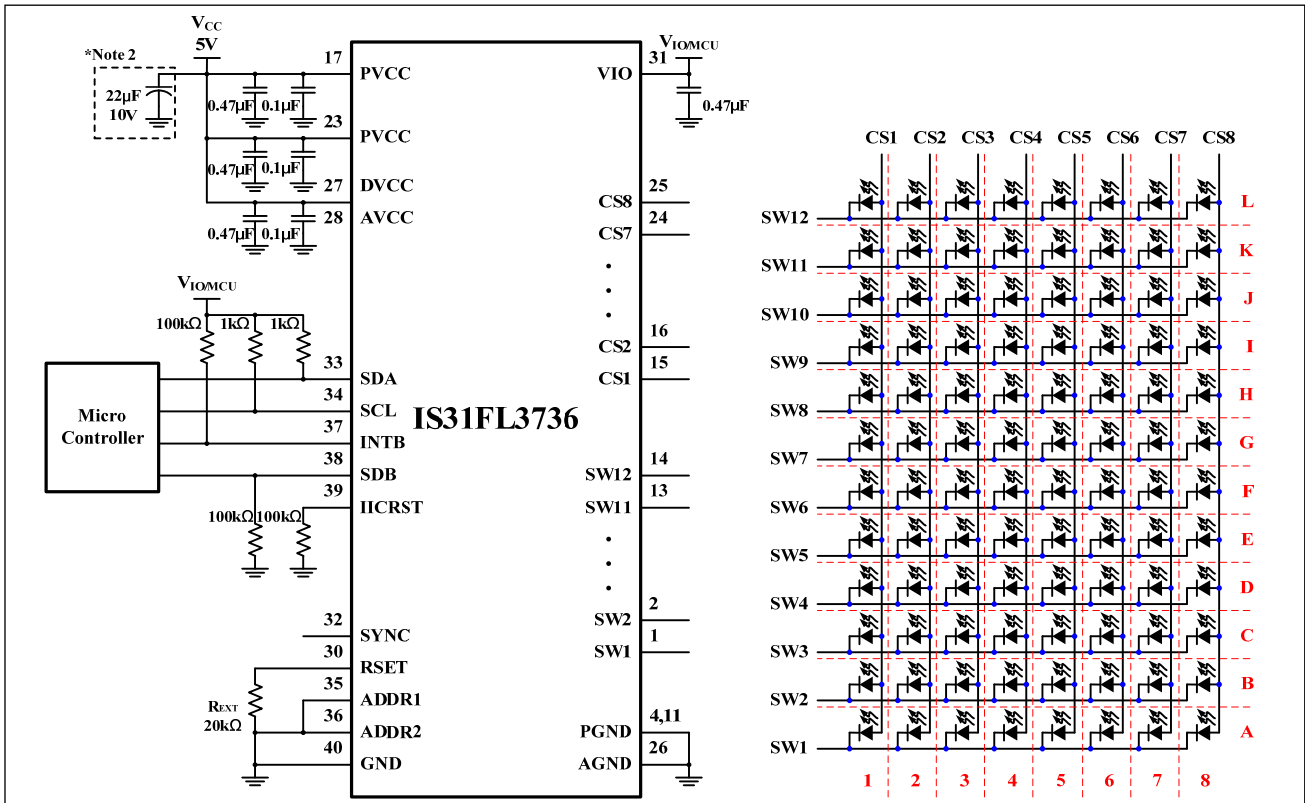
$V_{CC}$
5V
*Note 2
22µF
10V
17
PVCC
0.47µF 0.1µF
23
PVCC
0.47µF 0.1µF
27
DVCC
28
AVCC
0.47µF 0.1µF
$V_{IO/MCU}$
31
VIO
0.47µF
$V_{IO/MCU}$
100kΩ 1kΩ 1kΩ
33
SDA
34
SCL
37
INTB
38
SDB
39
IICRST
Micro Controller
100kΩ 100kΩ
IS31FL3736
25
CS8
24
CS7
16
CS2
15
CS1
14
SW12
13
SW11
2
SW2
1
SW1
32
SYNC
30
RSET
35
ADDR1
36
ADDR2
40
GND
$R_{EXT}$
20kΩ
4,11
PGND
26
AGND

CS1 CS2 CS3 CS4 CS5 CS6 CS7 CS8
SW12 L
SW11 K
SW10 J
SW9 I
SW8 H
SW7 G
SW6 F
SW5 E
SW4 D
SW3 C
SW2 B
SW1 A
1 2 3 4 5 6 7 8